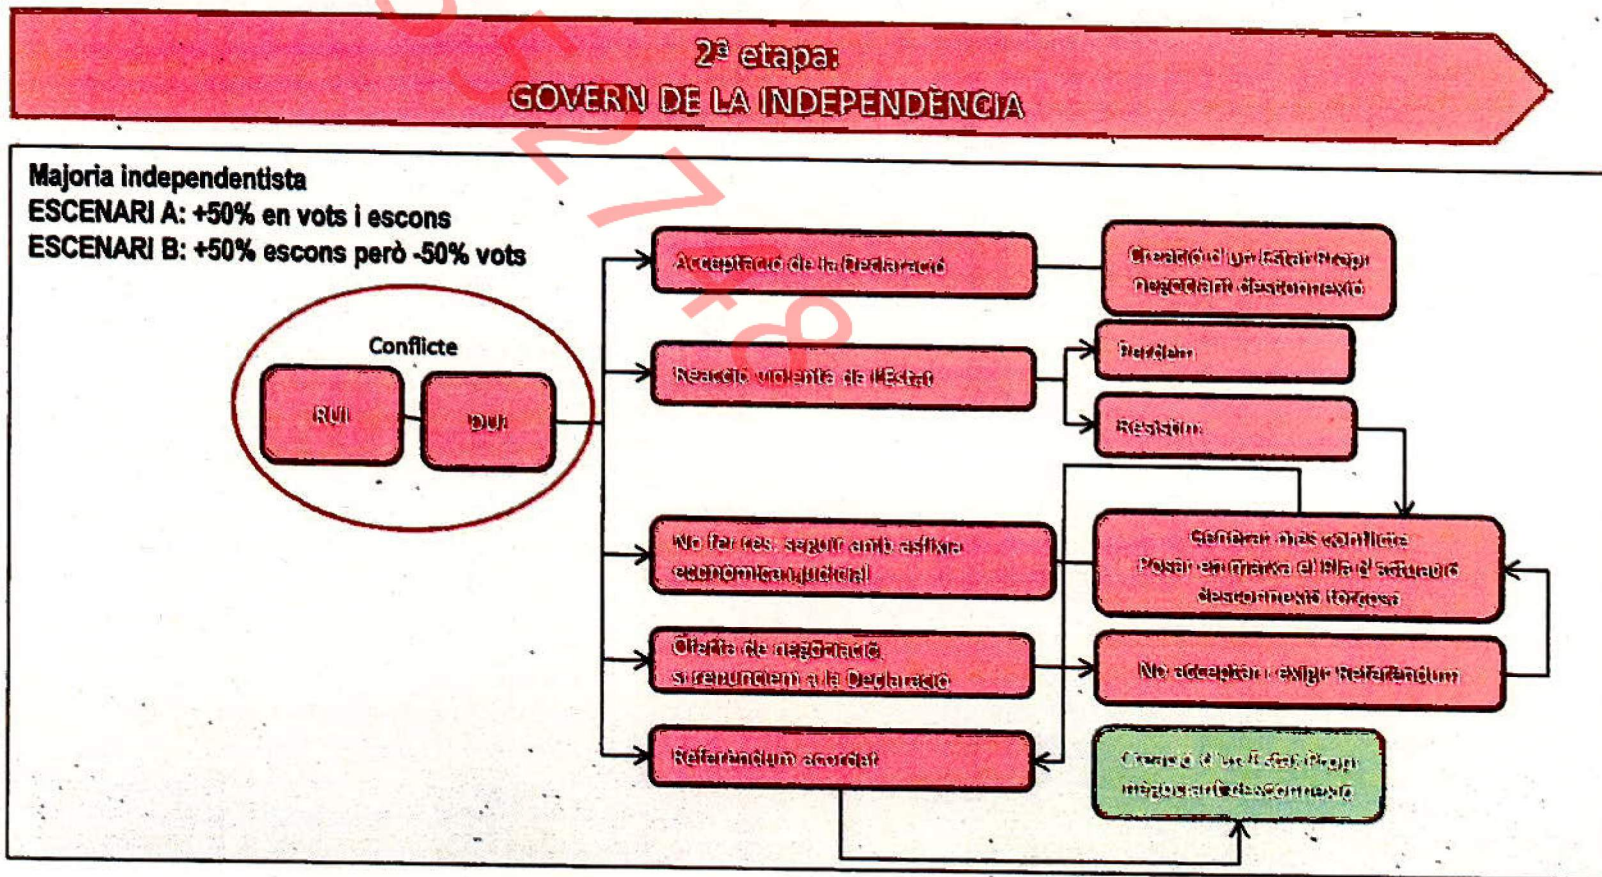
2ª etapa:
GOVERN DE LA INDEPENDÈNCIA

Majoria independentista
ESCENARI A: +50% en vots i escons
ESCENARI B: +50% escons però -50% vots

Conflicte

RUI

DUI

Acceptació de la Declaració

Creació d'un Estat Propi negociant desconnexió

Reacció violenta de l'Estat

Perdem

Resistim

No fer res: seguir amb asfixia econòmica-judicial

Generar més conflicte
Posar en marxa el Pla d'actuació desconnexió forçosa

Oferta de negociació si renunciem a la Declaració

No acceptar i exigir Referèndum

Referèndum acordat

Creació d'un Estat Propi negociant desconnexió